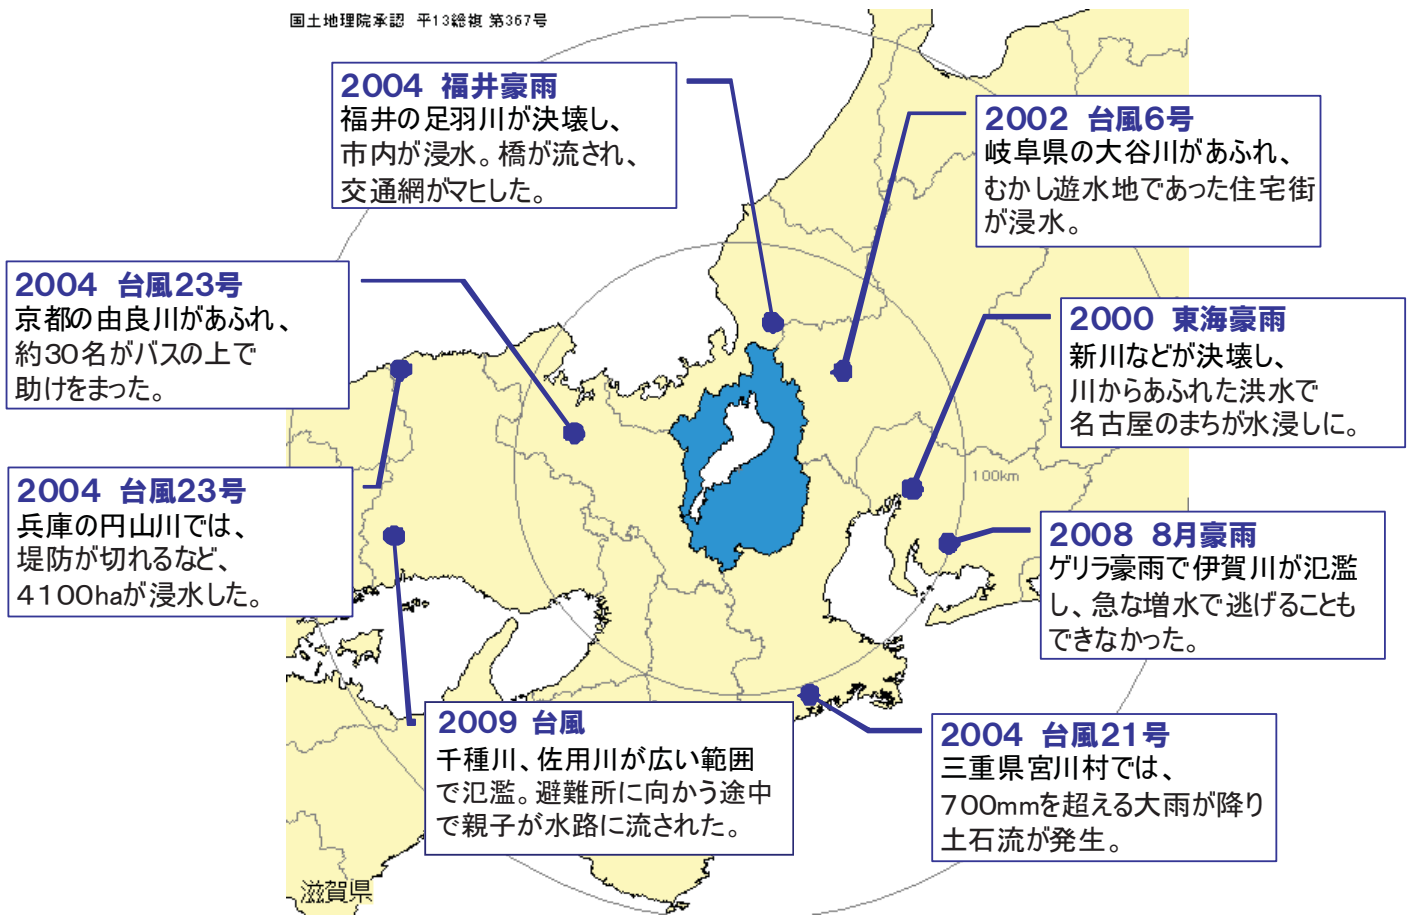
国土地理院承認 平13総複 第367号

2004 福井豪雨
福井の足羽川が決壊し、市内が浸水。橋が流され、交通網がマヒした。

2002 台風6号
岐阜県の大谷川があふれ、むかし遊水地であった住宅街が浸水。

2004 台風23号
京都の由良川があふれ、約30名がバスの上で助けをまった。

2000 東海豪雨
新川などが決壊し、川からあふれた洪水で名古屋のまちが水浸しに。

2004 台風23号
兵庫の円山川では、堤防が切れるなど、4100haが浸水した。

100km

2008 8月豪雨
ゲリラ豪雨で伊賀川が氾濫し、急な増水で逃げることもできなかった。

2009 台風
千種川、佐用川が広い範囲で氾濫。避難所に向かう途中で親子が水路に流された。

2004 台風21号
三重県宮川村では、700mmを超える大雨が降り土石流が発生。

滋賀県